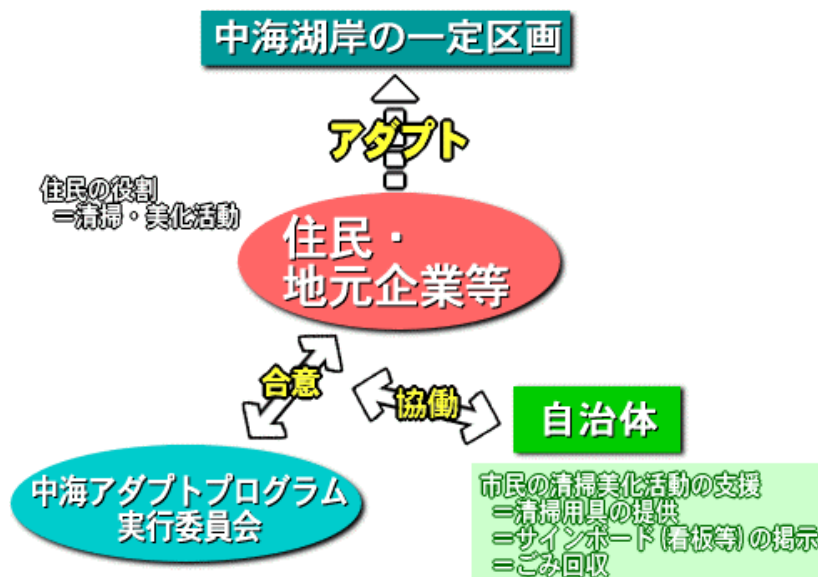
中海湖岸の一定区画

アダプト

住民の役割
＝清掃・美化活動

住民・
地元企業等

合意

協働

自治体

中海アダプトプログラム
実行委員会

市民の清掃美化活動の支援
＝清掃用具の提供
＝サインボード（看板等）の掲示
＝ごみ回収